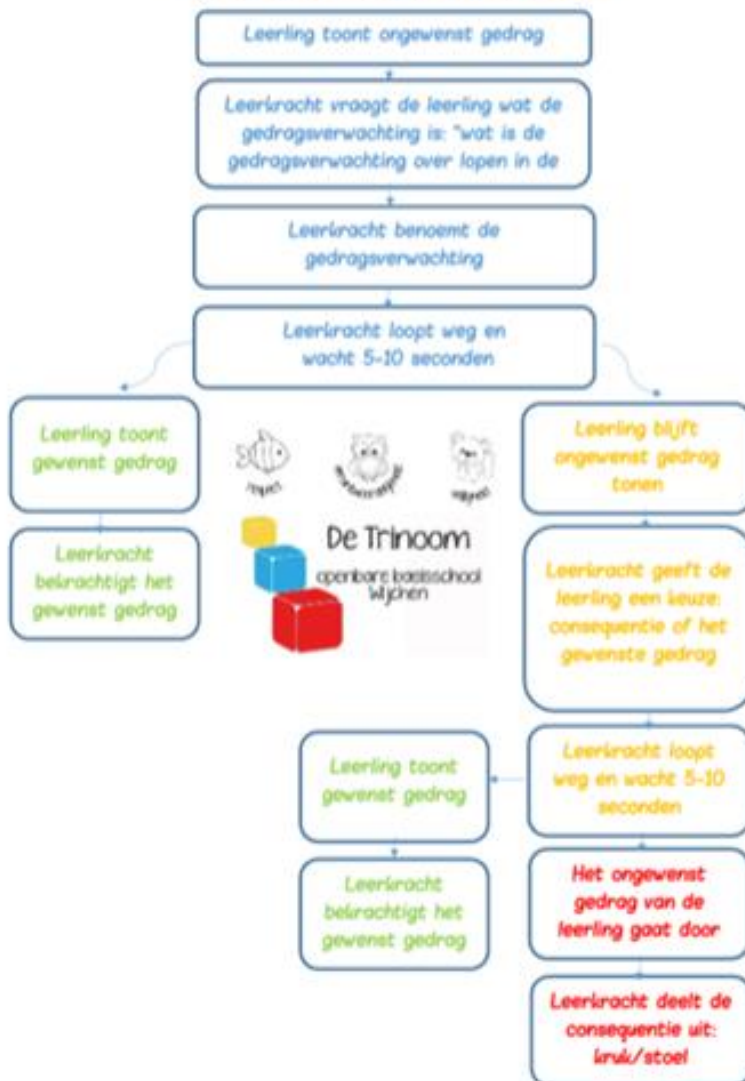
Leerling toont ongewenst gedrag

Leerkracht vraagt de leerling wat de gedragsverwachting is: "wat is de gedragsverwachting over lopen in de

Leerkracht benoemt de gedragsverwachting

Leerkracht loopt weg en wacht 5-10 seconden

Leerling toont gewenst gedrag

Leerkracht bekrachtigt het gewenst gedrag

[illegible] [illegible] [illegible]

De Trinoom
openbare basisschool Wijchen

Leerling blijft ongewenst gedrag tonen

Leerkracht geeft de leerling een keuze: consequentie of het gewenste gedrag

Leerkracht loopt weg en wacht 5-10 seconden

Leerling toont gewenst gedrag

Leerkracht bekrachtigt het gewenst gedrag

Het ongewenst gedrag van de leerling gaat door

Leerkracht deelt de consequentie uit: kruk/stoel